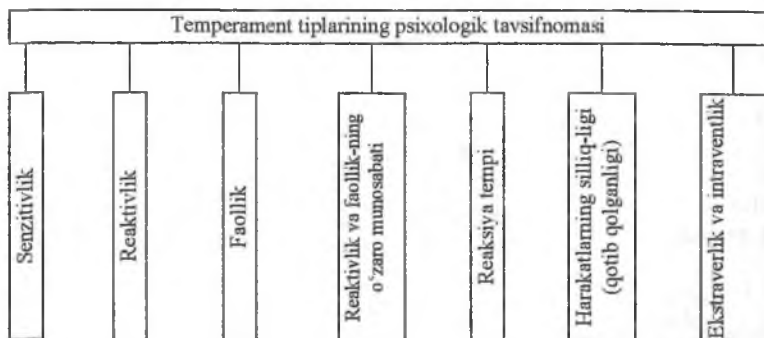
Temperament tiplarining psixologik tavsifnomasi

Senzitivlik

Reaktivlik

Faollik

Reaktivlik va faollik-ning o‘zaro munosabati

Reaksiya tempi

Harakatlarning silliq-ligi (qotib qolganligi)

Ekstraverlik va intravertlik